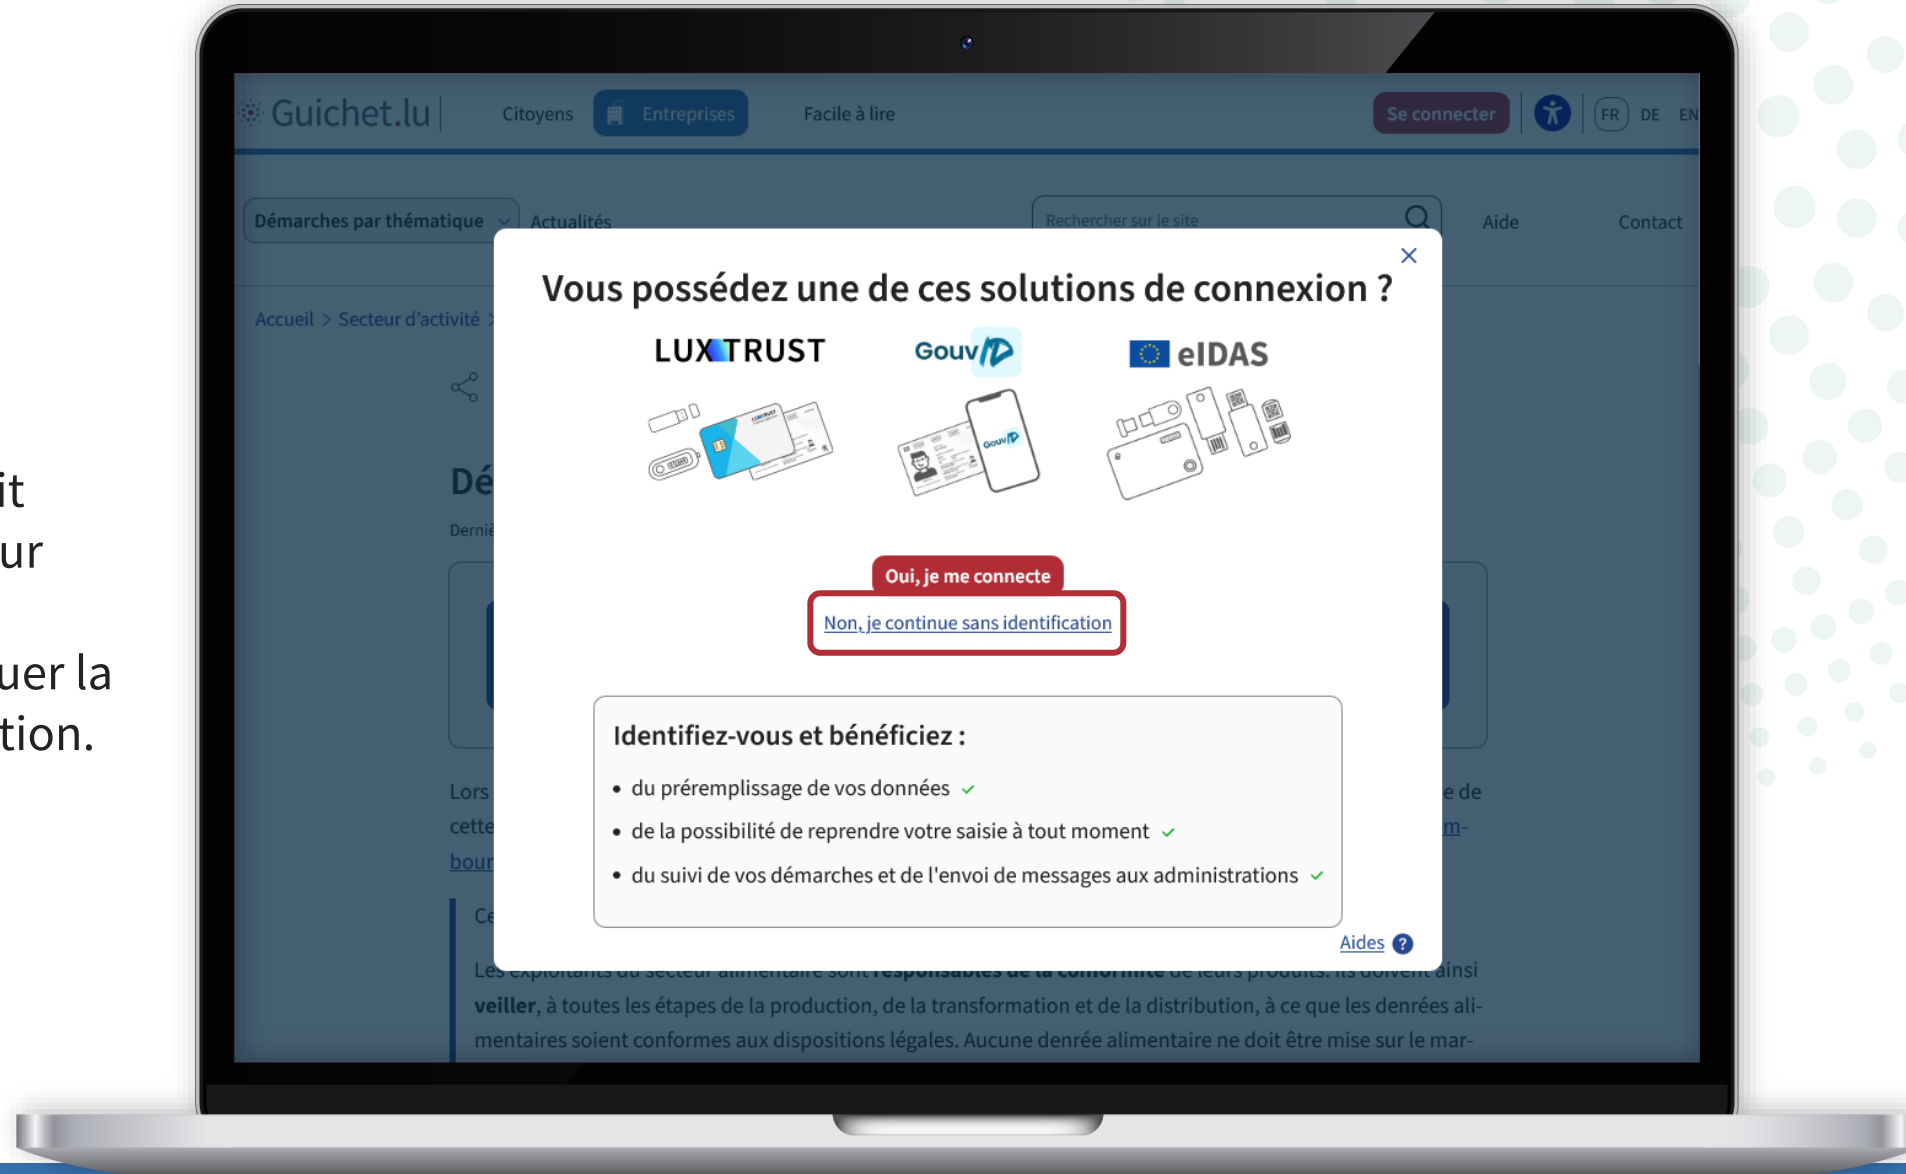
it
ur

uer la
tion.

Guichet.lu Citoyens Entreprises Facile à lire Se connecter FR DE EN

Démarches par thématique Actualités Rechercher sur le site Aide Contact

Accueil > Secteur d'activité >

Dé

Derni

Vous possédez une de ces solutions de connexion ?

LUXTRUST GouvID eIDAS

Oui, je me connecte

Non, je continue sans identification

Identifiez-vous et bénéficiez :

- du préremplissage de vos données ✓
- de la possibilité de reprendre votre saisie à tout moment ✓
- du suivi de vos démarches et de l'envoi de messages aux administrations ✓

Aides ?

Lors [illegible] e de
cette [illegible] m-
bour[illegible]

Ce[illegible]

Les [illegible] ainsi
veiller, à toutes les étapes de la production, de la transformation et de la distribution, à ce que les denrées alimentaires soient conformes aux dispositions légales. Aucune denrée alimentaire ne doit être mise sur le mar-